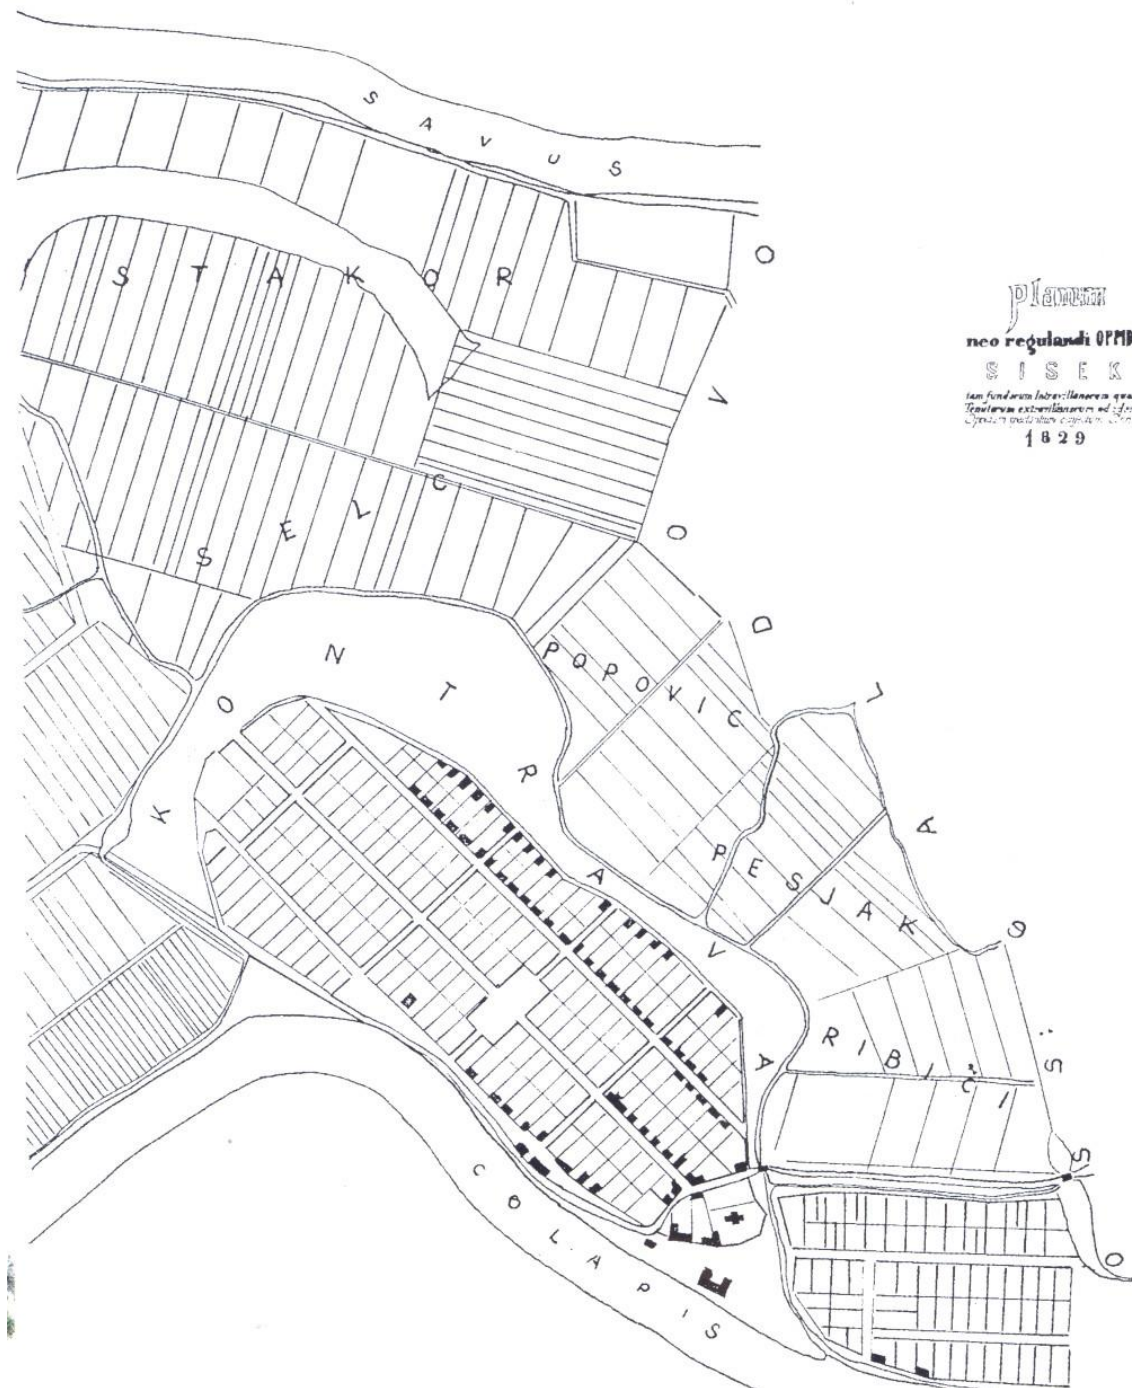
Planum
neo regulandi OPPID
SISEK
tam fundorum Intravillanorum qua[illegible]
Terrarum extravillanorum ad e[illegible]
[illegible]
1829

SAVUS

STAKOR

SELC

VODOVOD

KONTRA

POPOVIC

PESJAK

RIBIĆI

KONTRAVA

SISAK

COLAPIS

SISAK

O

O

O

V

V

V

G

D

L

A

S

:

S

O

Ö